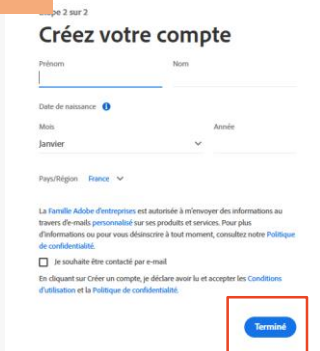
Étape 2 sur 2

Créez votre compte

Prénom

Nom

Date de naissance

Mois

Janvier

Année

Pays/Région France

La Famille Adobe d'entreprises est autorisée à m'envoyer des informations au travers d'e-mails personnalisé sur ses produits et services. Pour plus d'informations ou pour vous désinscrire à tout moment, consultez notre Politique de confidentialité.

Je souhaite être contacté par e-mail

En cliquant sur Créer un compte, je déclare avoir lu et accepter les Conditions d'utilisation et la Politique de confidentialité.

Terminé